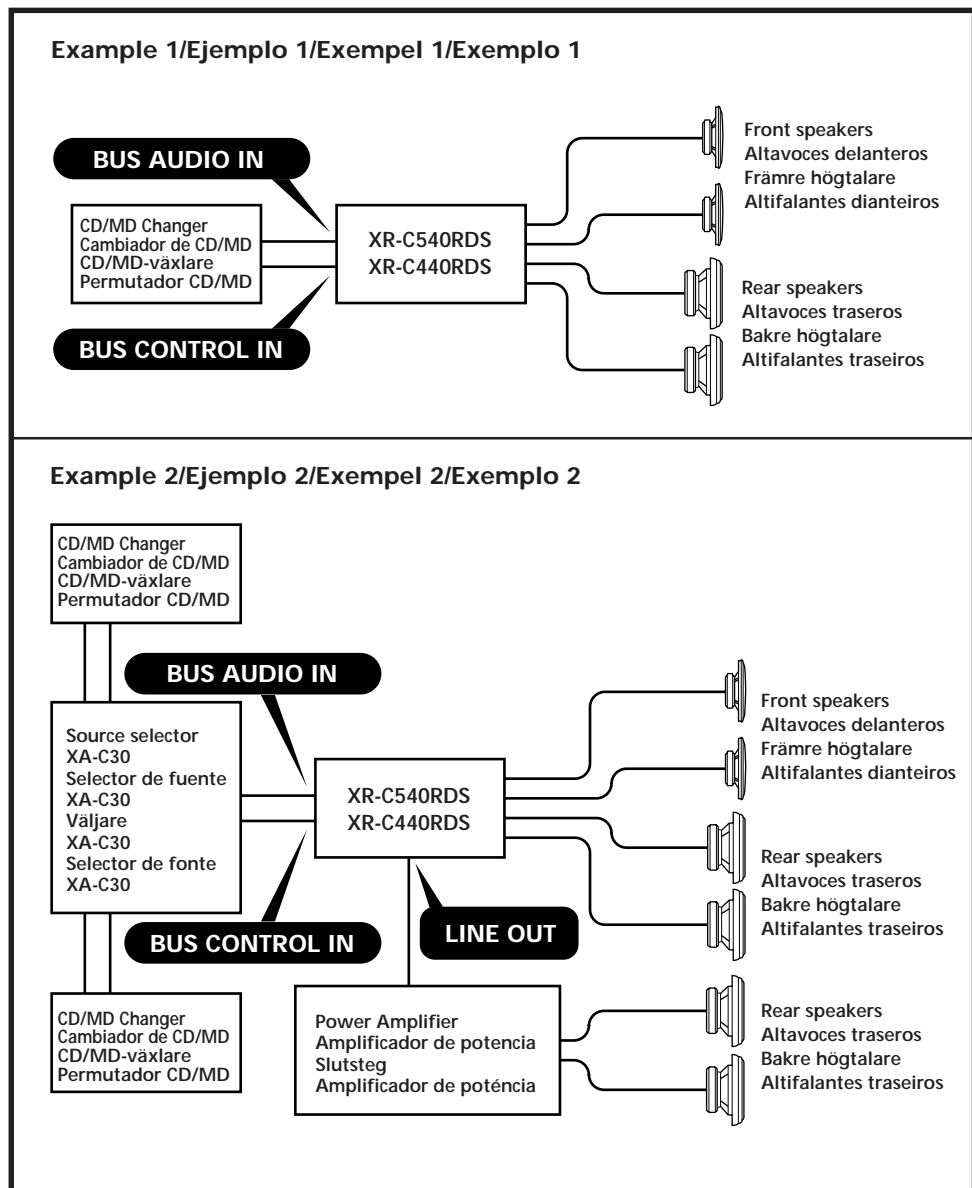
Example 1/Ejemplo 1/Exempel 1/Exemplo 1

BUS AUDIO IN

CD/MD Changer
Cambiador de CD/MD
CD/MD-växlare
Permutador CD/MD

XR-C540RDS
XR-C440RDS

BUS CONTROL IN

Front speakers
Altavoces delanteros
Främre högtalare
Altifalantes dianteiros

Rear speakers
Altavoces traseros
Bakre högtalare
Altifalantes traseiros

Example 2/Ejemplo 2/Exempel 2/Exemplo 2

CD/MD Changer
Cambiador de CD/MD
CD/MD-växlare
Permutador CD/MD

BUS AUDIO IN

Source selector
XA-C30
Selector de fuente
XA-C30
Väljare
XA-C30
Selector de fonte
XA-C30

XR-C540RDS
XR-C440RDS

BUS CONTROL IN

LINE OUT

Front speakers
Altavoces delanteros
Främre högtalare
Altifalantes dianteiros

Rear speakers
Altavoces traseros
Bakre högtalare
Altifalantes traseiros

CD/MD Changer
Cambiador de CD/MD
CD/MD-växlare
Permutador CD/MD

Power Amplifier
Amplificador de potencia
Slutsteg
Amplificador de poténcia

Rear speakers
Altavoces traseros
Bakre högtalare
Altifalantes traseiros